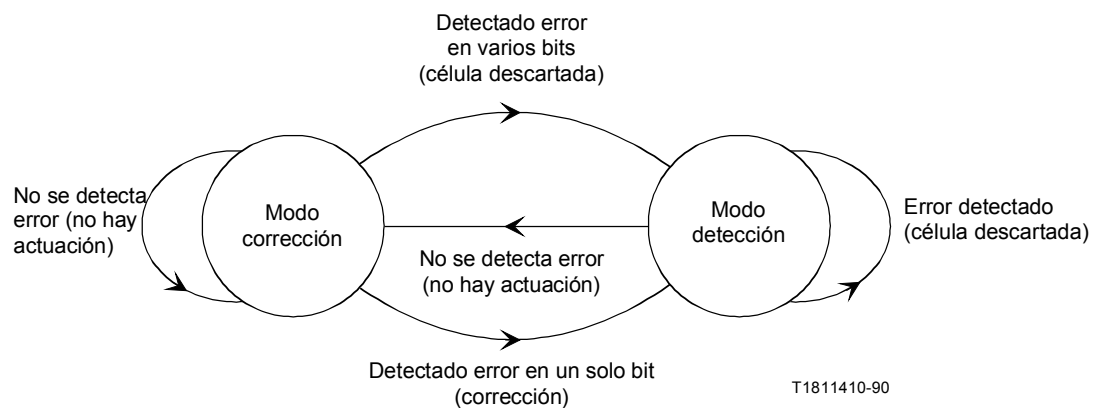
Detectado error en varios bits (célula descartada)

No se detecta error (no hay actuación)

Modo corrección

Modo detección

Error detectado (célula descartada)

No se detecta error (no hay actuación)

Detectado error en un solo bit (corrección)

T1811410-90